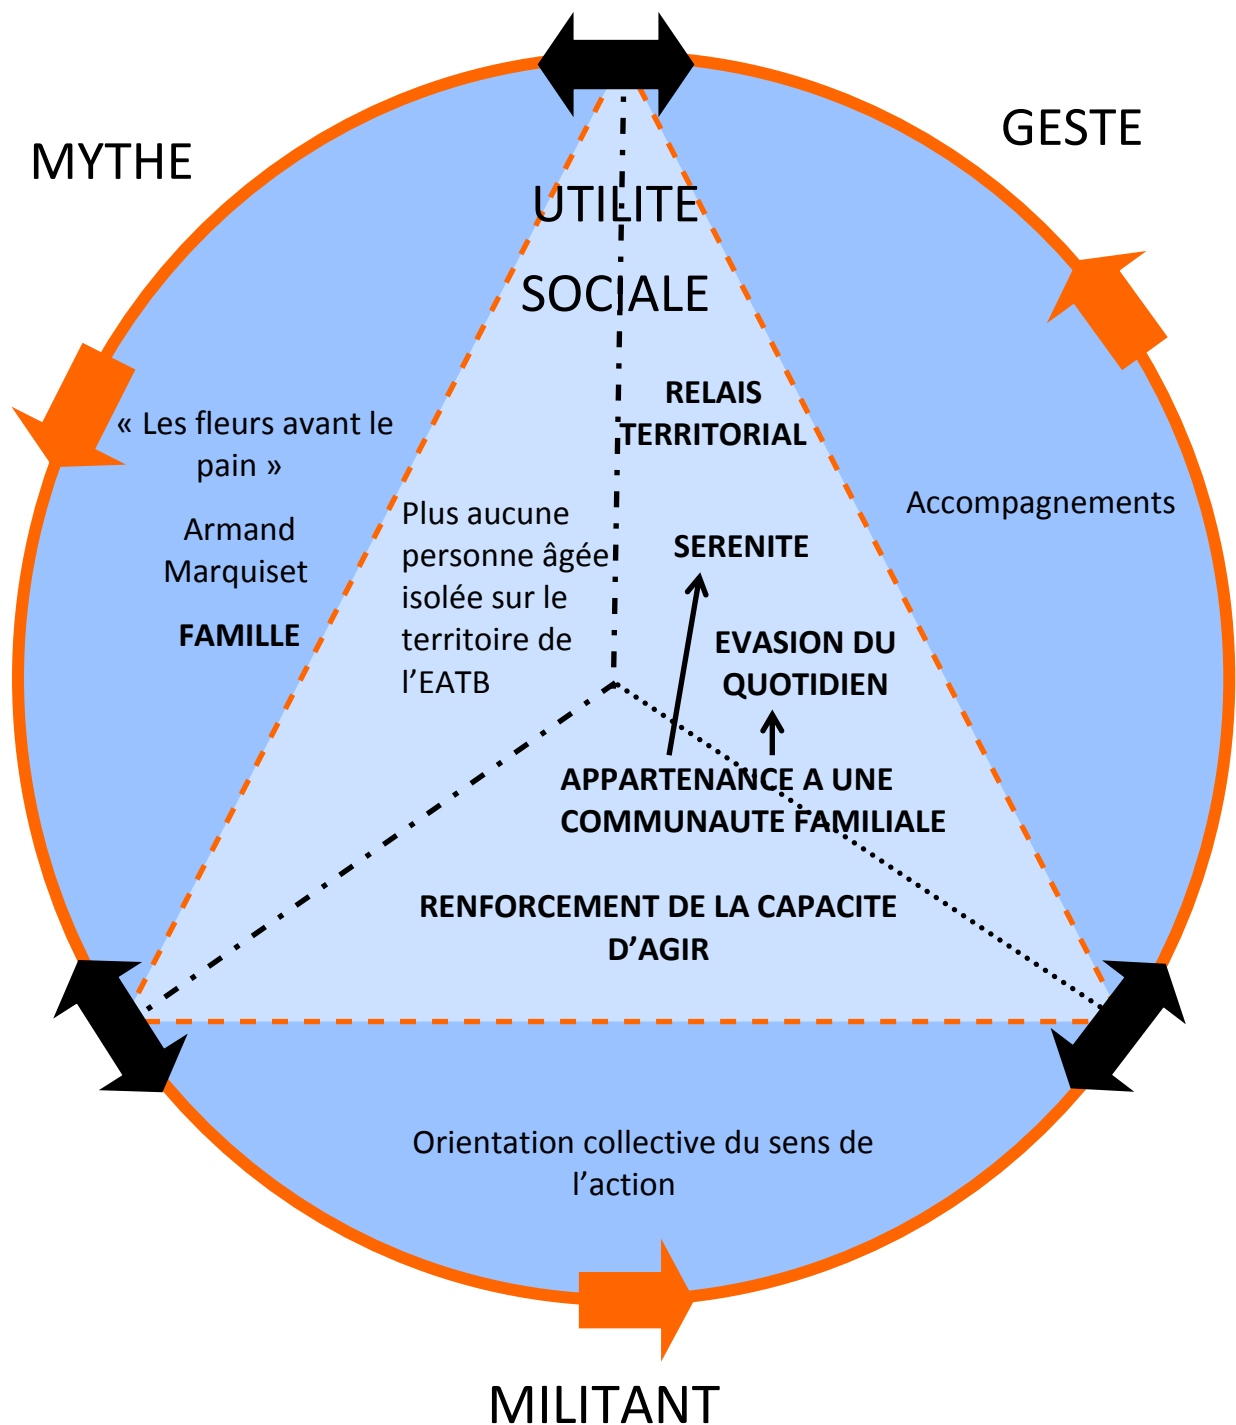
MYTHE

GESTE

UTILITE

SOCIALE

« Les fleurs avant le pain »

Armand Marquiset

FAMILLE

Plus aucune personne âgée isolée sur le territoire de l'EATB

RELAIS TERRITORIAL

SERENITE

EVASION DU QUOTIDIEN

APPARTENANCE A UNE COMMUNAUTE FAMILIALE

Accompagnements

RENFORCEMENT DE LA CAPACITE D'AGIR

Orientation collective du sens de l'action

MILITANT